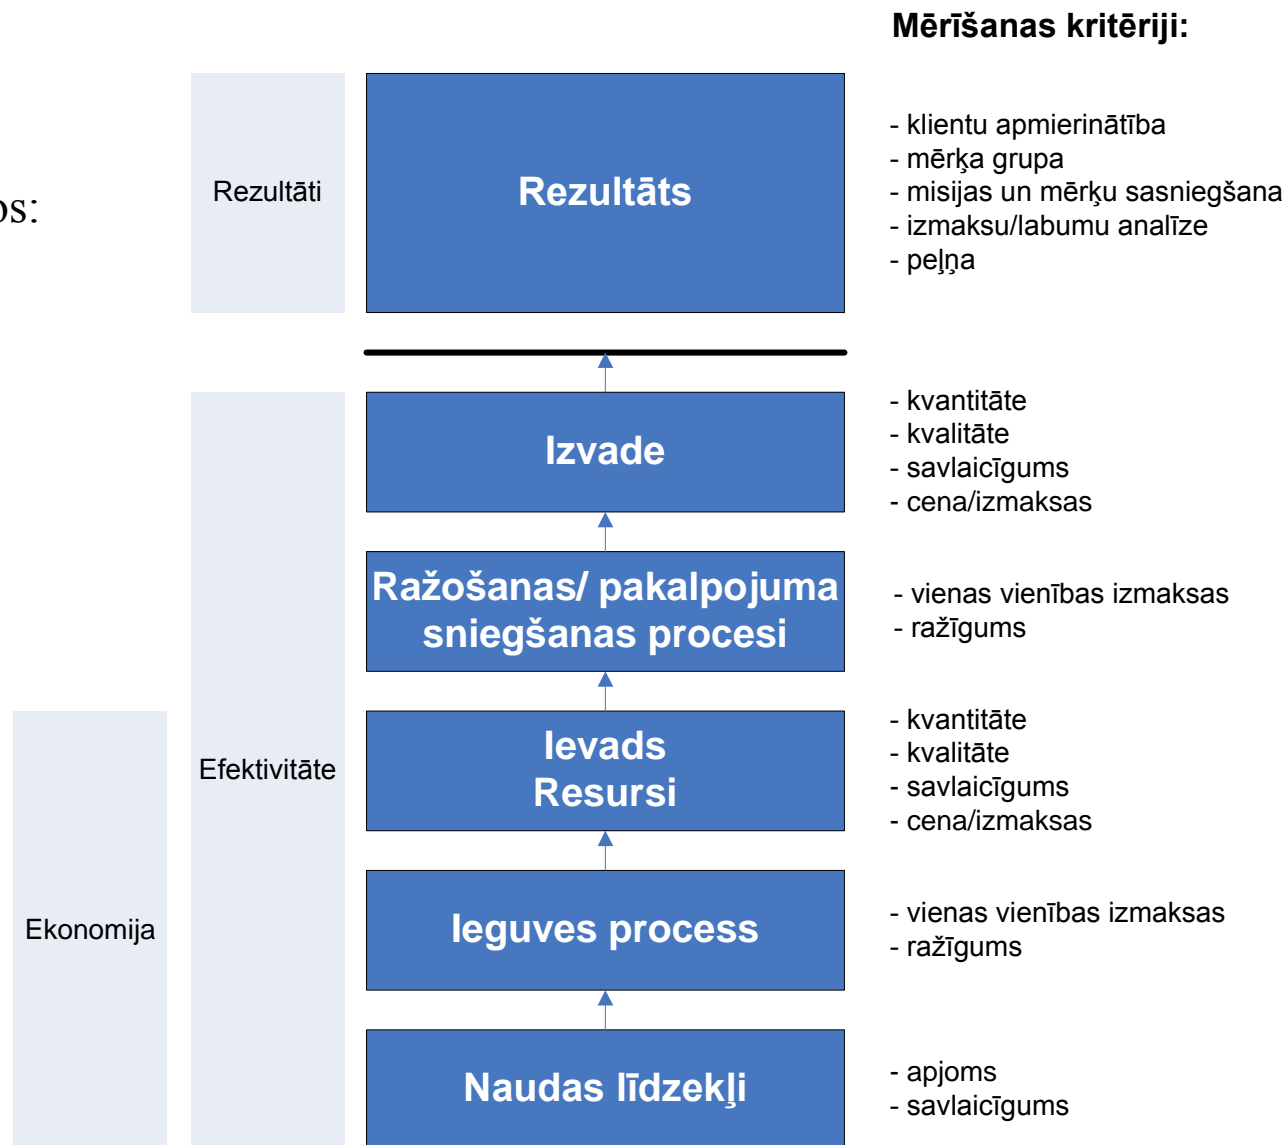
Mērīšanas kritēriji:

ps:

Rezultāti

Rezultāts

- klientu apmierinātība
- mērķa grupa
- misijas un mērķu sasniegšana
- izmaksu/labumu analīze
- peļņa

Efektivitāte

Izvade

- kvantitāte
- kvalitāte
- savlaicīgums
- cena/izmaksas

Ražošanas/ pakalpojuma sniegšanas procesi

- vienas vienības izmaksas
- ražīgums

Ievads Resursi

- kvantitāte
- kvalitāte
- savlaicīgums
- cena/izmaksas

Ekonomija

Ieguves process

- vienas vienības izmaksas
- ražīgums

Naudas līdzekļi

- apjoms
- savlaicīgums